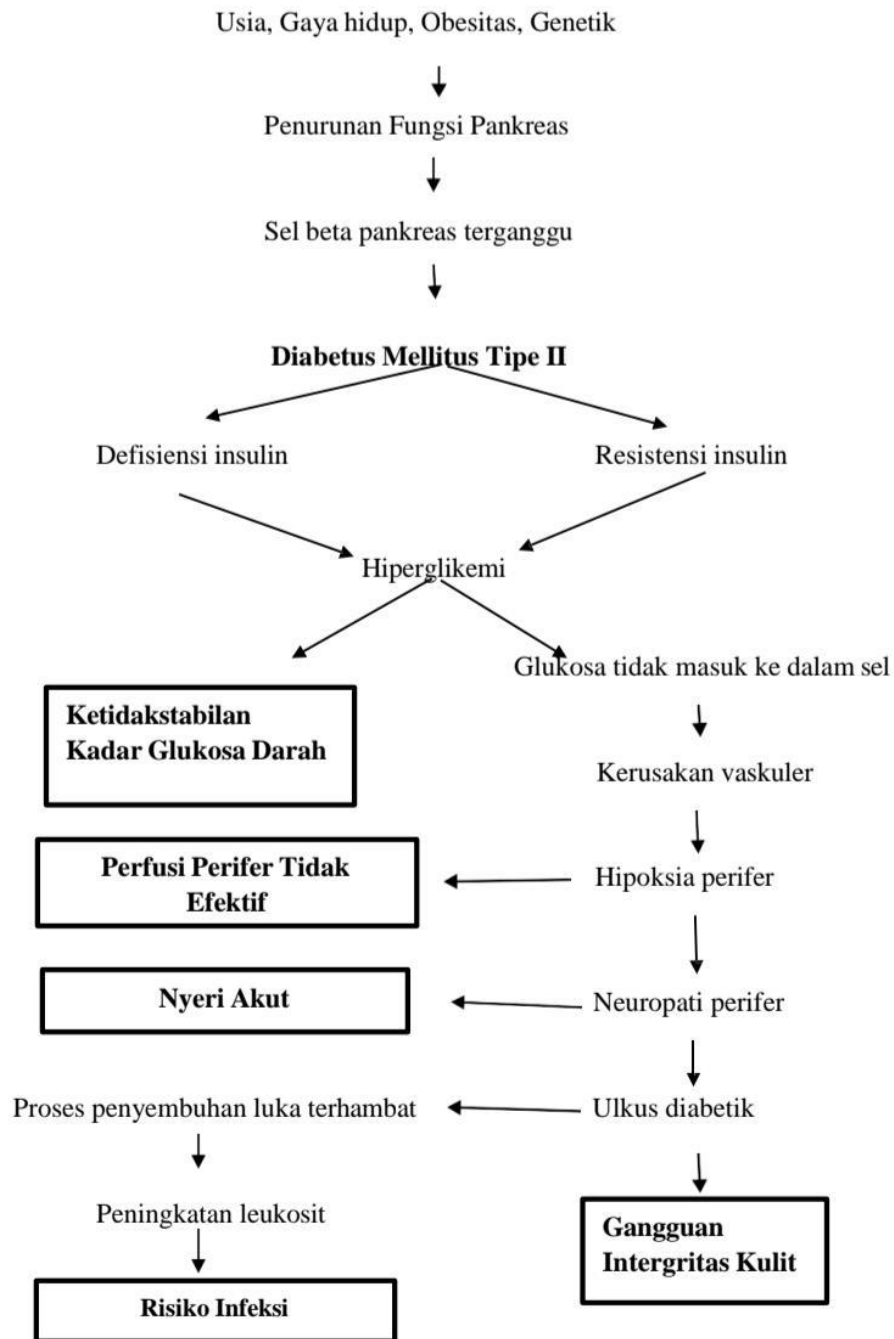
Usia, Gaya hidup, Obesitas, Genetik

Penurunan Fungsi Pankreas

Sel beta pankreas terganggu

**Diabetus Mellitus Tipe II**

Defisiensi insulin

Resistensi insulin

Hiperglikemi

Glukosa tidak masuk ke dalam sel

**Ketidakstabilan Kadar Glukosa Darah**

Kerusakan vaskuler

**Perfusi Perifer Tidak Efektif**

Hipoksia perifer

**Nyeri Akut**

Neuropati perifer

Proses penyembuhan luka terhambat

Ulkus diabetik

Peningkatan leukosit

**Gangguan Intergritas Kulit**

**Risiko Infeksi**